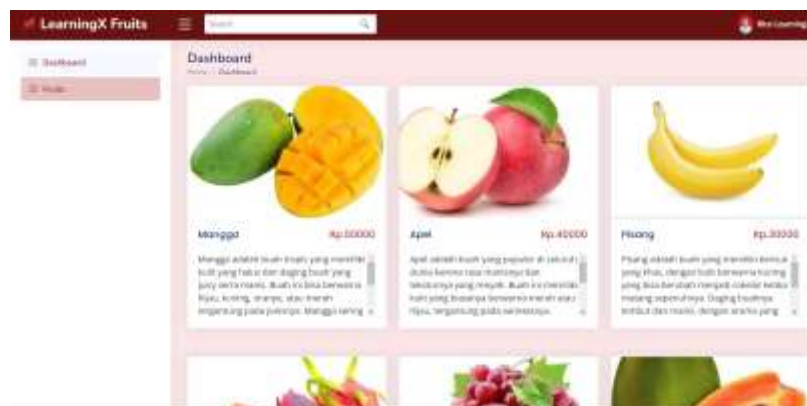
LearningX Fruits

Search

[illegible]

Dashboard

Fruits

Dashboard

Home / Dashboard

Mangga

Rp.50000

Mangga adalah buah tropis yang memiliki kulit yang halus dan daging buah yang juicy serta manis. Buah ini bisa berwarna hijau, kuning, oranye, atau merah tergantung pada jenisnya. Mangga sering

Apel

Rp.40000

Apel adalah buah yang populer di seluruh dunia karena rasa manisnya dan teksturnya yang renyah. Buah ini memiliki kulit yang biasanya berwarna merah atau hijau, tergantung pada varietasnya.

Pisang

Rp.30000

Pisang adalah buah yang memiliki bentuk yang khas, dengan kulit berwarna kuning yang bisa berubah menjadi coklat ketika matang sepenuhnya. Daging buahnya lembut dan manis, dengan aroma yang